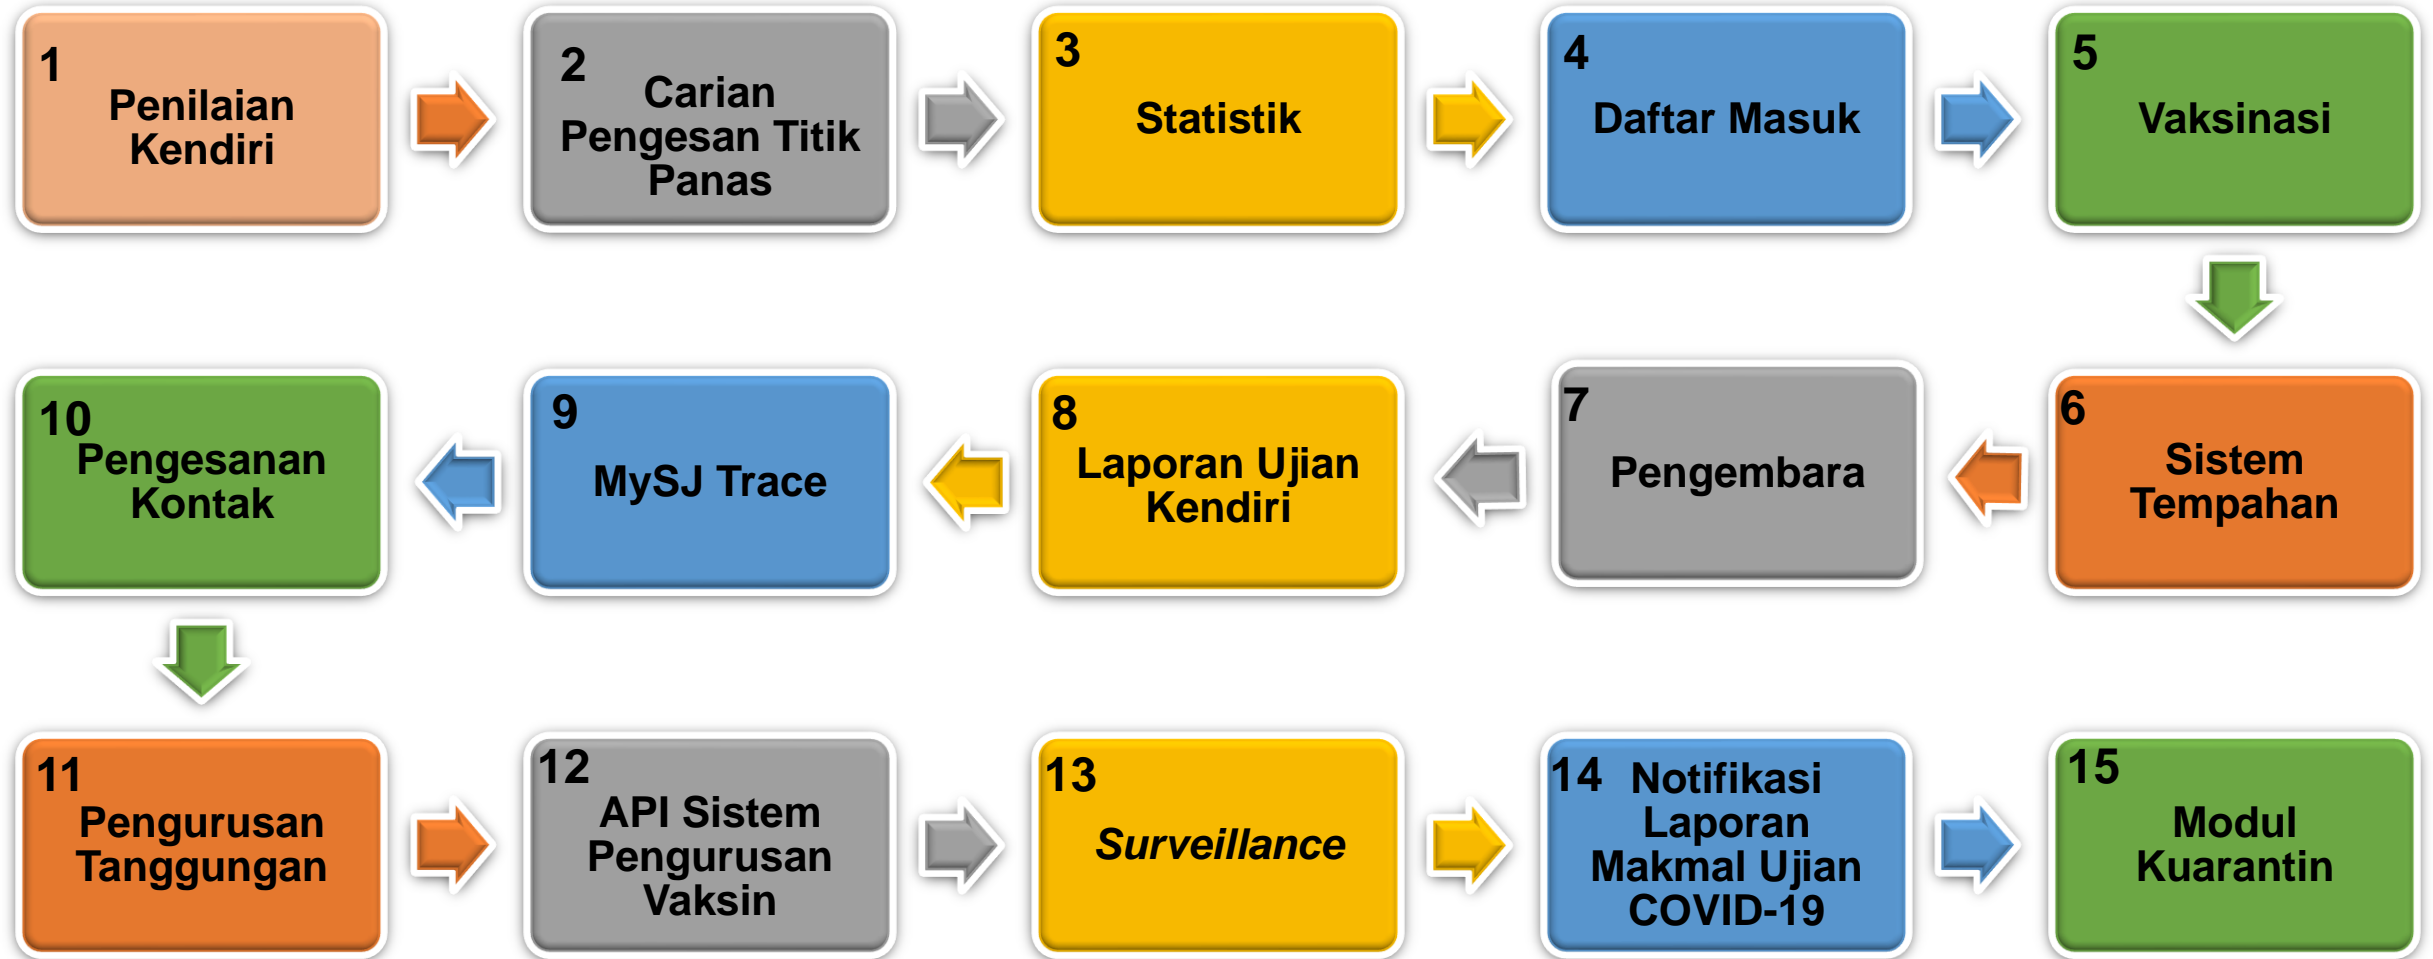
1
Penilaian Kendiri

2
Carian Pengesan Titik Panas

3
Statistik

4
Daftar Masuk

5
Vaksinasi

6
Sistem Tempahan

7
Pengembara

8
Laporan Ujian Kendiri

9
MySJ Trace

10
Pengesanan Kontak

11
Pengurusan Tanggungan

12
API Sistem Pengurusan Vaksin

13
*Surveillance*

14
Notifikasi Laporan Makmal Ujian COVID-19

15
Modul Kuarantin